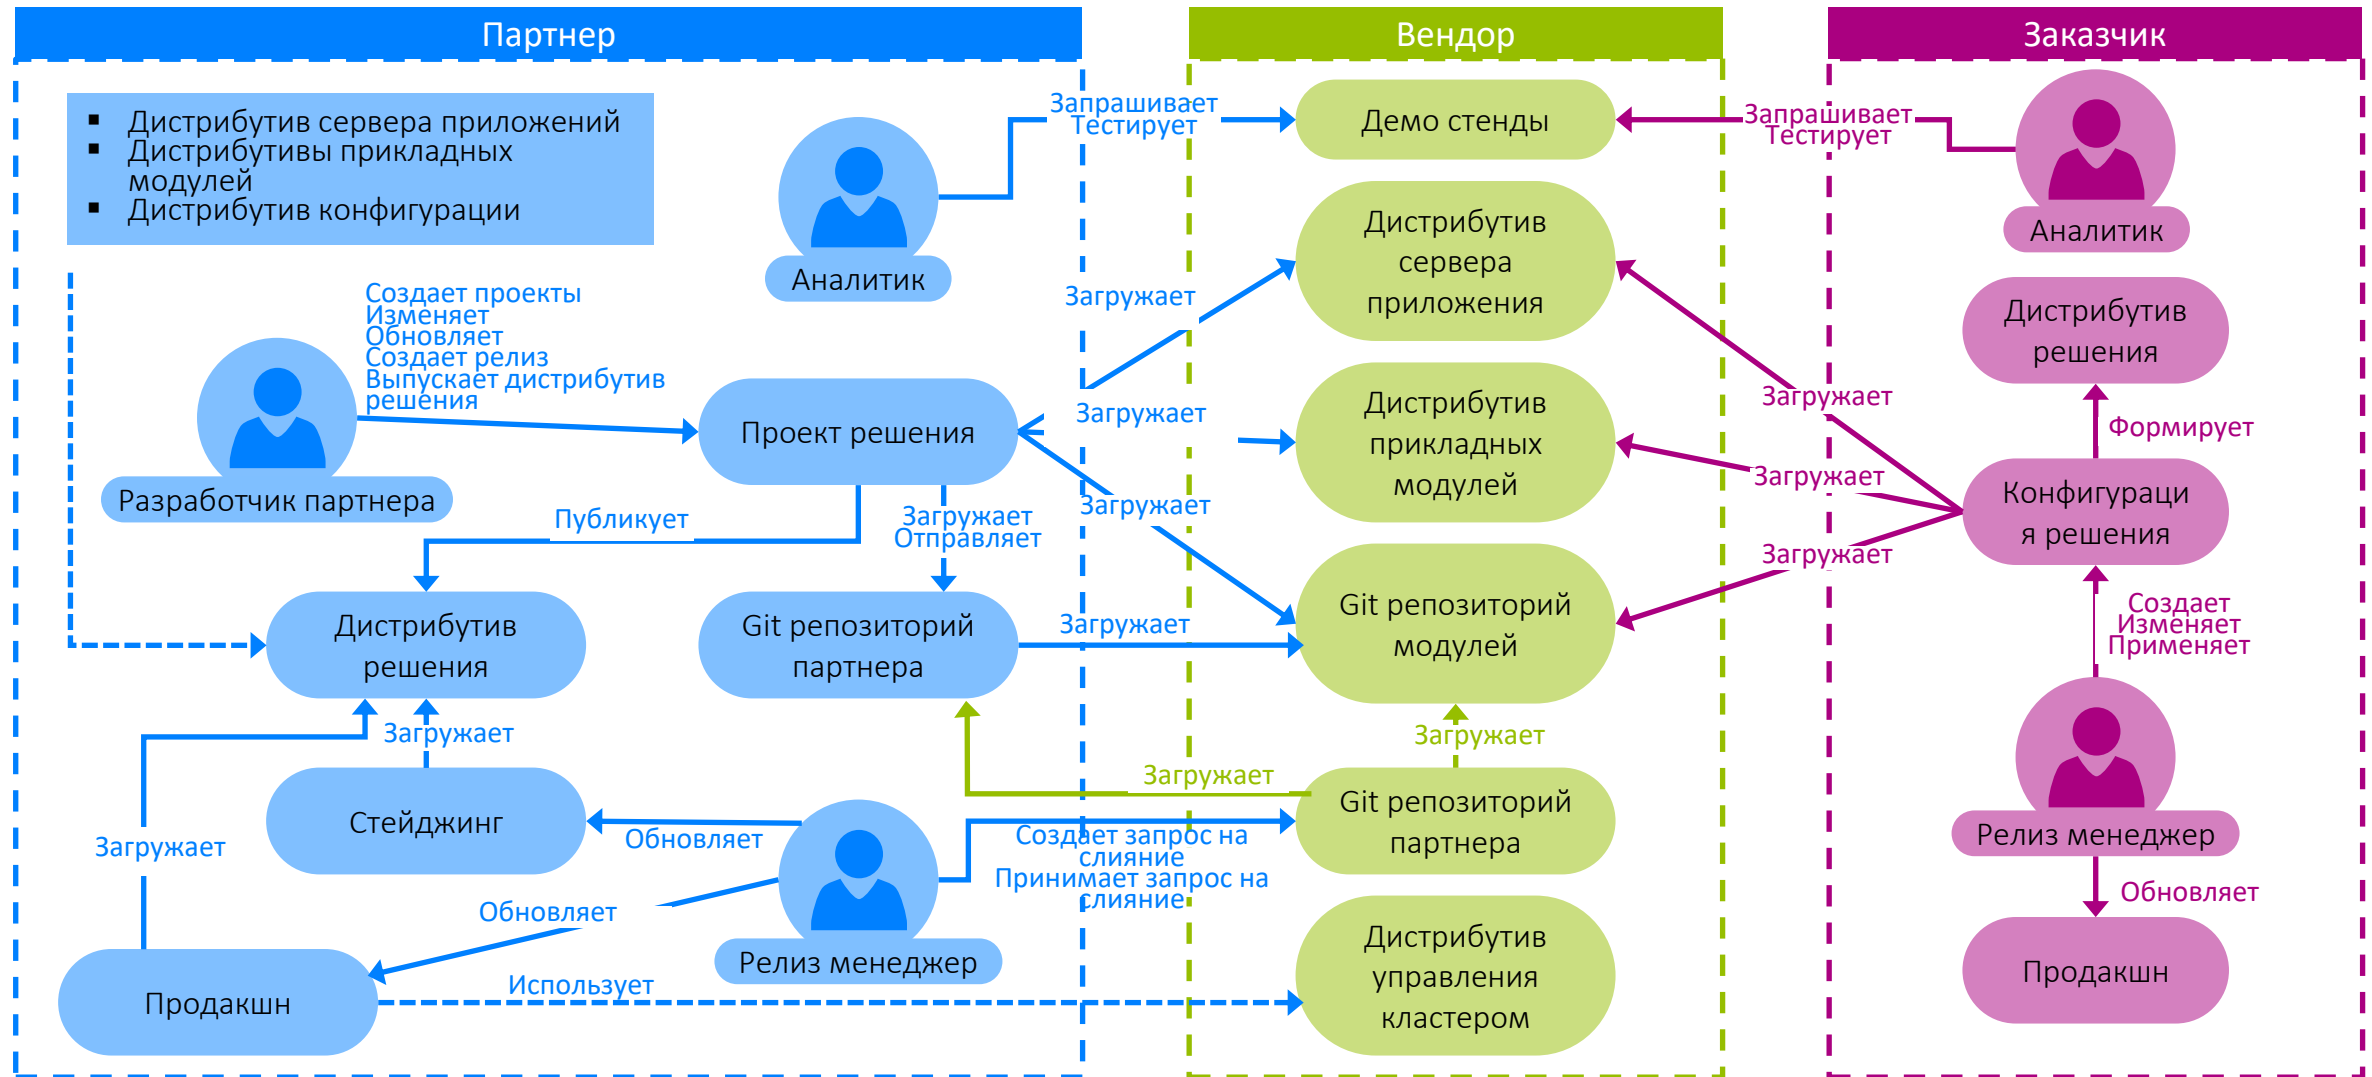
Партнер

Вендор

Заказчик

- Дистрибутив сервера приложений
- Дистрибутивы прикладных модулей
- Дистрибутив конфигурации

Аналитик

Запрашивает
Тестирует

Демо стенды

Запрашивает
Тестирует

Аналитик

Создает проекты
Изменяет
Обновляет
Создает релиз
Выпускает дистрибутив решения

Загружает

Дистрибутив сервера приложения

Дистрибутив решения

Разработчик партнера

Проект решения

Загружает

Дистрибутив прикладных модулей

Загружает

Формирует

Загружает

Загружает

Конфигурация решения

Публикует

Загружает
Отправляет

Загружает

Дистрибутив решения

Git репозиторий партнера

Загружает

Git репозиторий модулей

Создает
Изменяет
Применяет

Загружает

Загружает

Загружает

Стейджинг

Обновляет

Git репозиторий партнера

Загружает

Создает запрос на слияние
Принимает запрос на слияние

Релиз менеджер

Обновляет

Обновляет

Дистрибутив управления кластером

Релиз менеджер

Продакшн

Использует

Продакшн